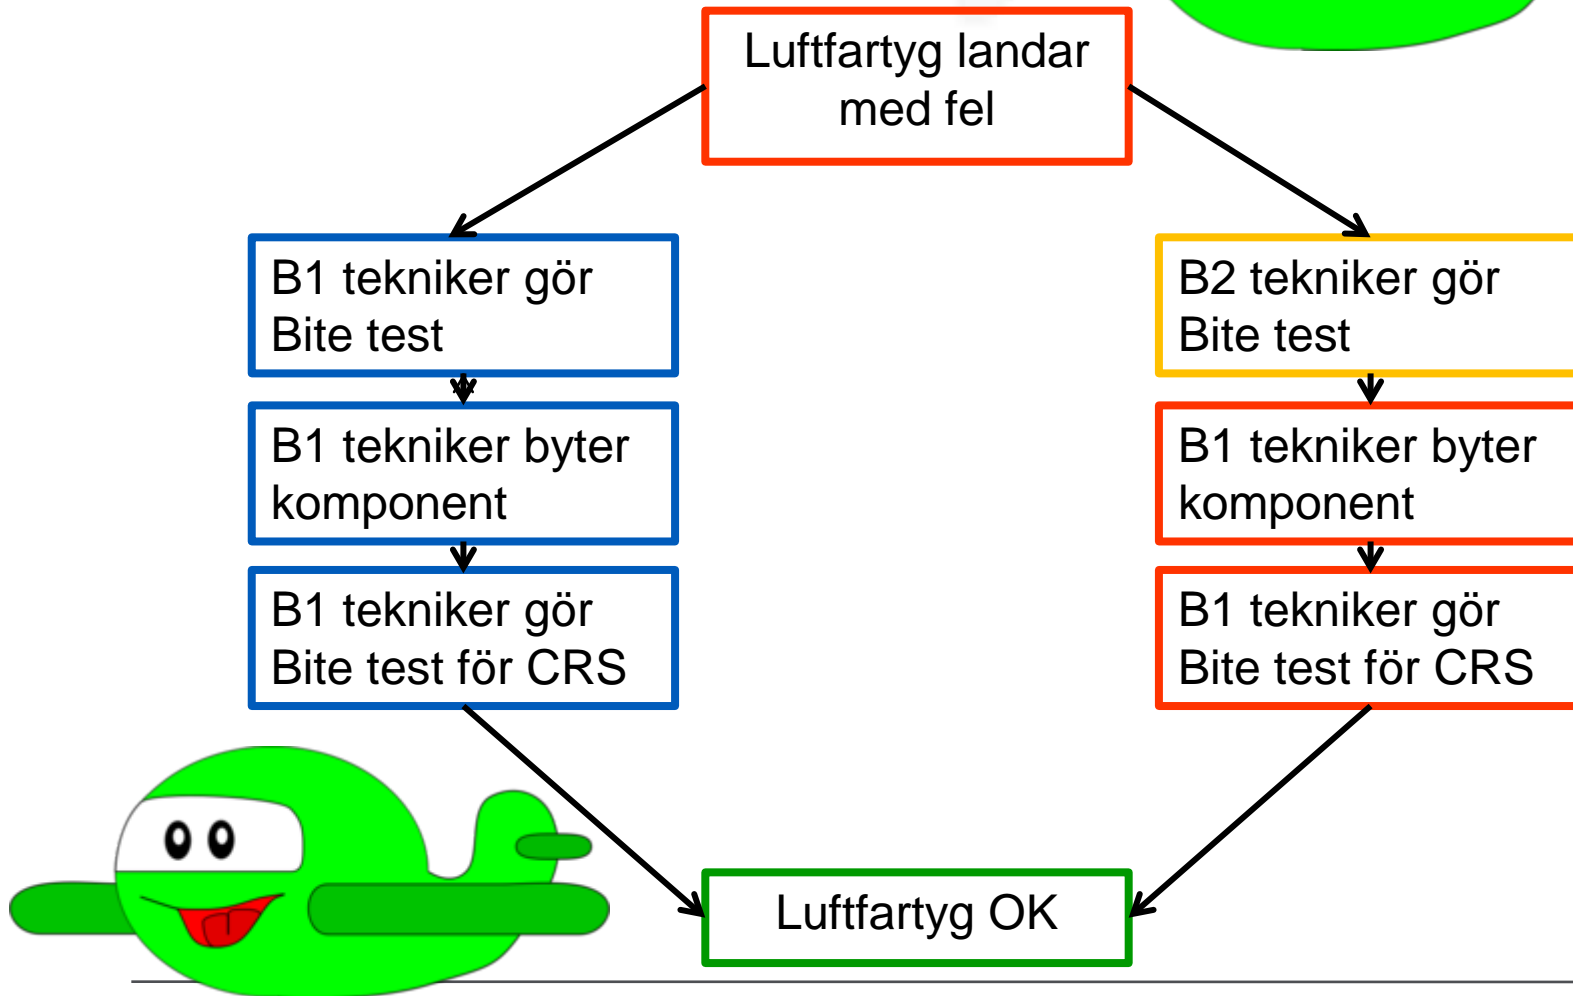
Luftfartyg landar med fel

B1 tekniker gör Bite test

B1 tekniker byter komponent

B1 tekniker gör Bite test för CRS

B2 tekniker gör Bite test

B1 tekniker byter komponent

B1 tekniker gör Bite test för CRS

Luftfartyg OK